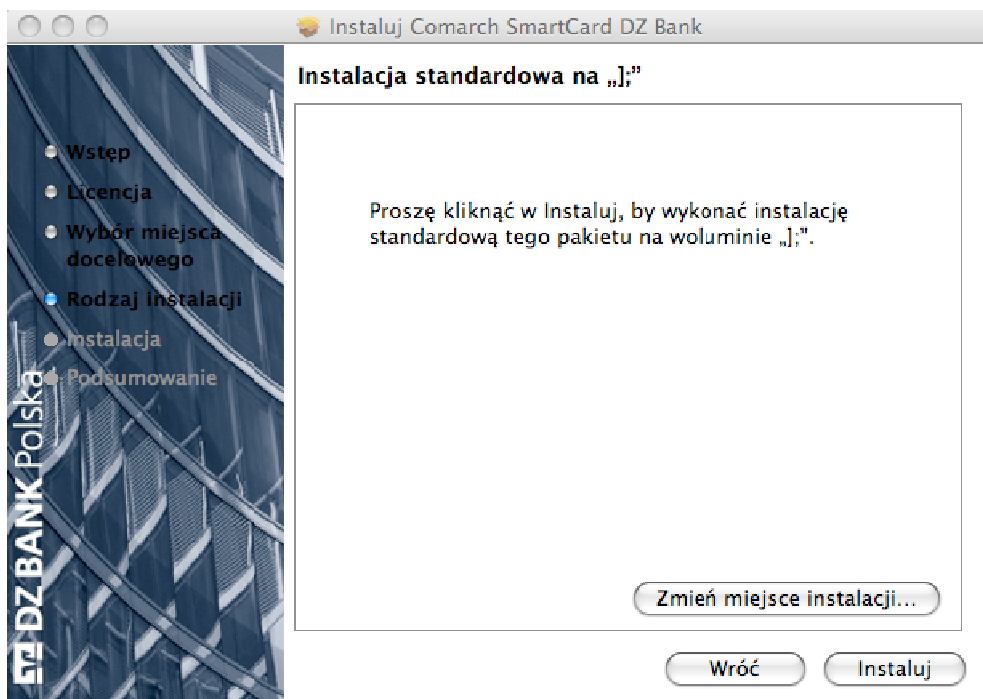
Instaluj Comarch SmartCard DZ Bank

Wstęp
Licencja
Wybór miejsca docelowego
Rodzaj instalacji
Instalacja
Podsumowanie

DZ BANK Polska

Instalacja standardowa na „];”

Proszę kliknąć w Instaluj, by wykonać instalację standardową tego pakietu na woluminie „];”.

Zmień miejsce instalacji...

Wróć
Instaluj